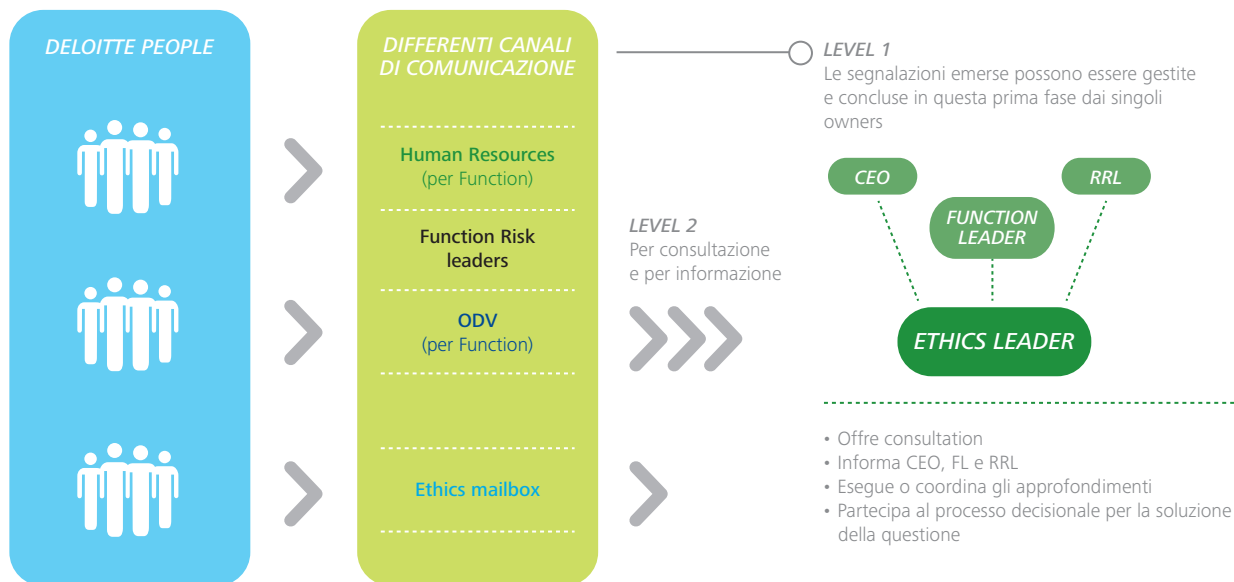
DELOITTE PEOPLE

DIFFERENTI CANALI DI COMUNICAZIONE

Human Resources
(per Function)

Function Risk leaders

ODV
(per Function)

Ethics mailbox

LEVEL 1
Le segnalazioni emerse possono essere gestite e concluse in questa prima fase dai singoli owners

LEVEL 2
Per consultazione e per informazione

CEO

FUNCTION LEADER

RRL

ETHICS LEADER

• Offre consultation
• Informa CEO, FL e RRL
• Esegue o coordina gli approfondimenti
• Partecipa al processo decisionale per la soluzione della questione